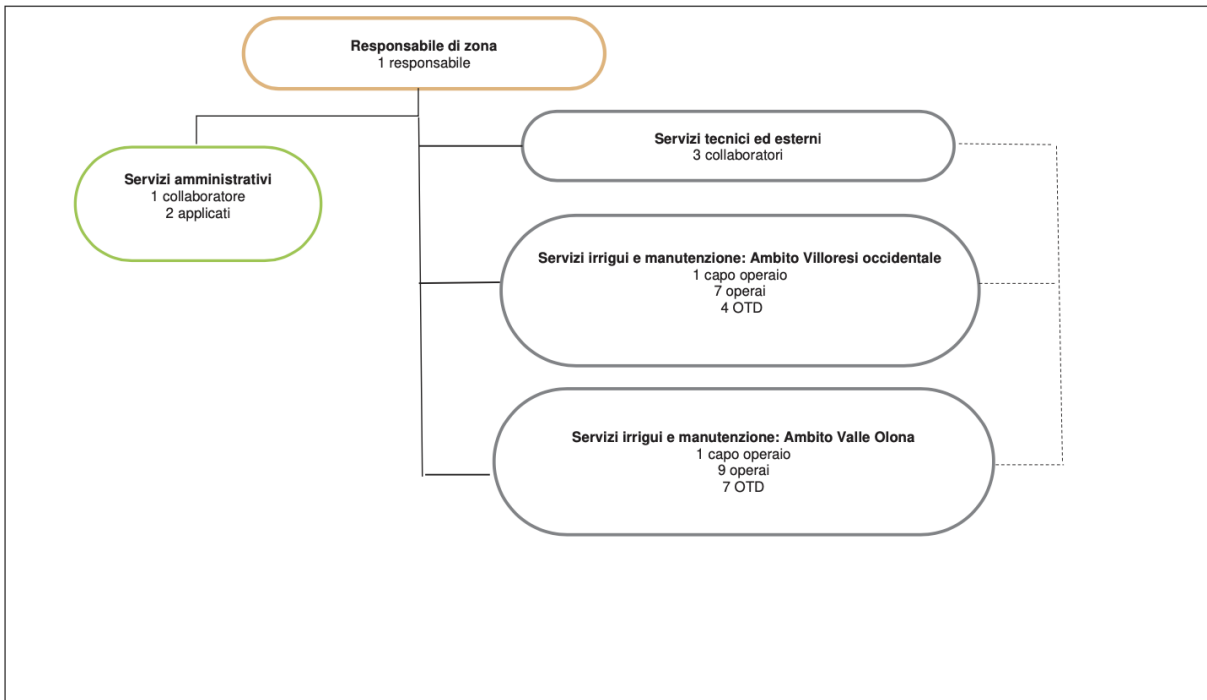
**Responsabile di zona**
1 responsabile

**Servizi amministrativi**
1 collaboratore
2 applicati

**Servizi tecnici ed esterni**
3 collaboratori

**Servizi irrigui e manutenzione: Ambito Villoresi occidentale**
1 capo operaio
7 operai
4 OTD

**Servizi irrigui e manutenzione: Ambito Valle Olona**
1 capo operaio
9 operai
7 OTD